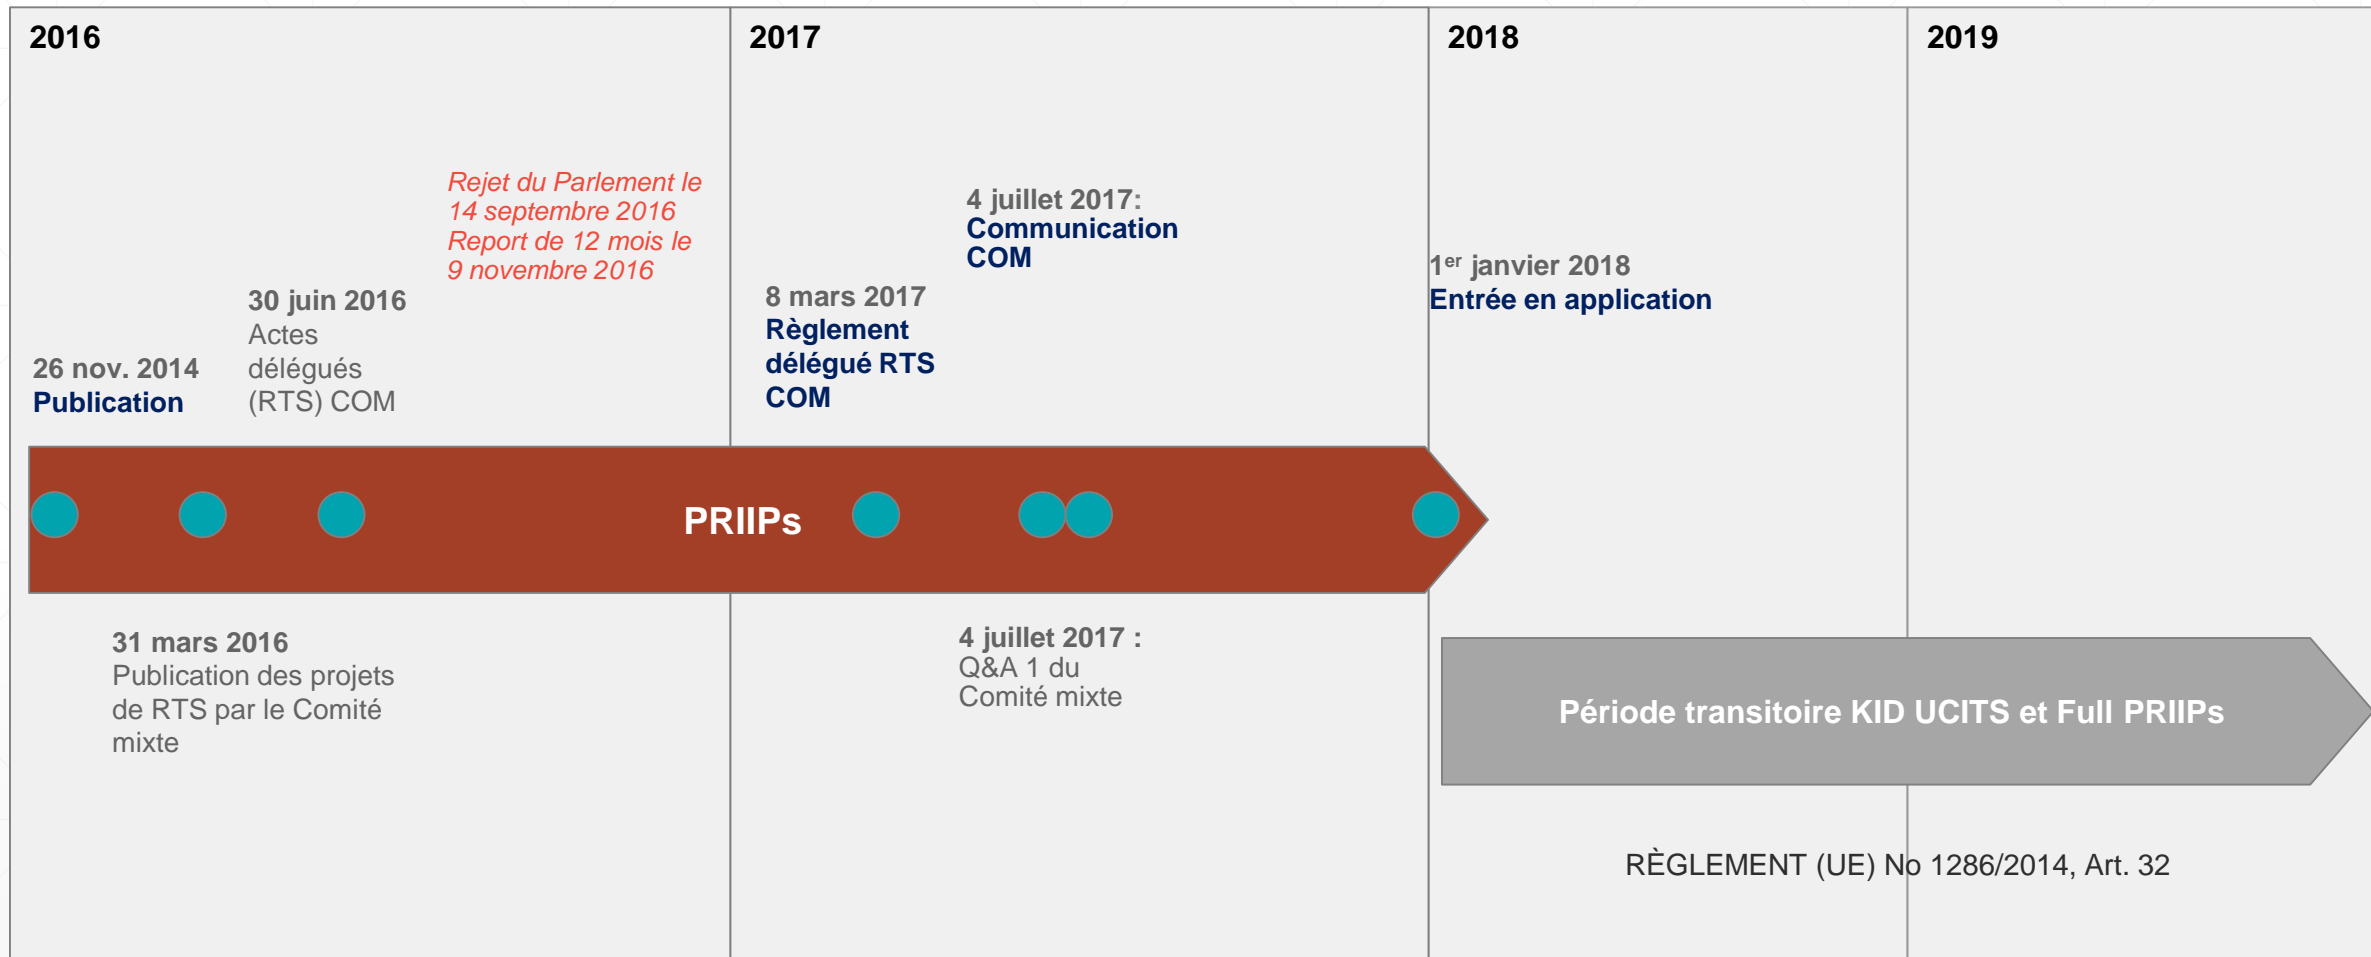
2016

2017

2018

2019

Rejet du Parlement le 14 septembre 2016
Report de 12 mois le 9 novembre 2016

4 juillet 2017:
Communication COM

1$^{er}$ janvier 2018
Entrée en application

30 juin 2016
Actes délégués (RTS) COM

8 mars 2017
Règlement délégué RTS COM

26 nov. 2014
Publication

PRIIPs

31 mars 2016
Publication des projets de RTS par le Comité mixte

4 juillet 2017 :
Q&A 1 du Comité mixte

Période transitoire KID UCITS et Full PRIIPs

RÈGLEMENT (UE) No 1286/2014, Art. 32